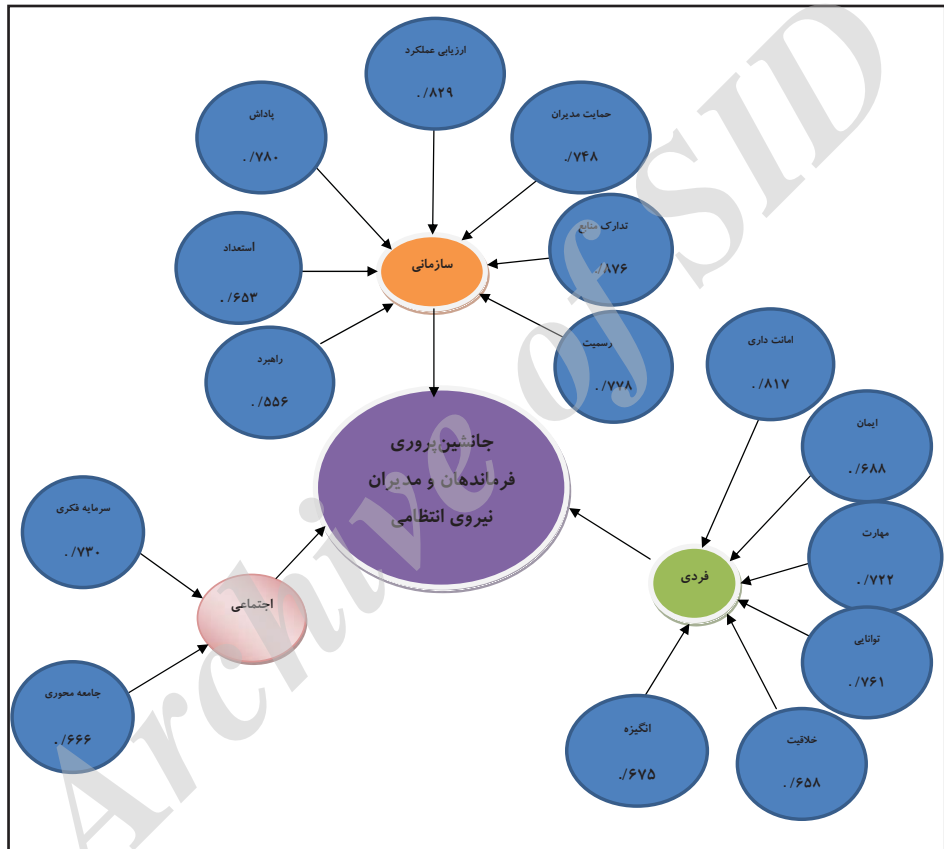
ارزیابی عملکرد
۸۲۹/.

پاداش
۷۸۰/.

حمایت مدیران
۷۴۸/.

استعداد
۶۵۳/.

سازمانی

تدارک منابع
۸۷۶/.

راهبرد
۵۵۶/.

رسمیت
۷۷۸/.

امانت داری
۸۱۷/.

جانشین پروری
فرماندهان و مدیران
نیروی انتظامی

ایمان
۶۸۸/.

سرمایه فکری
۷۳۰/.

مهارت
۷۲۲/.

فردی

اجتماعی

توانایی
۷۶۱/.

جامعه محوری
۶۶۶/.

انگیزه
۶۷۵/.

خلاقیت
۶۵۸/.

Archive of SID